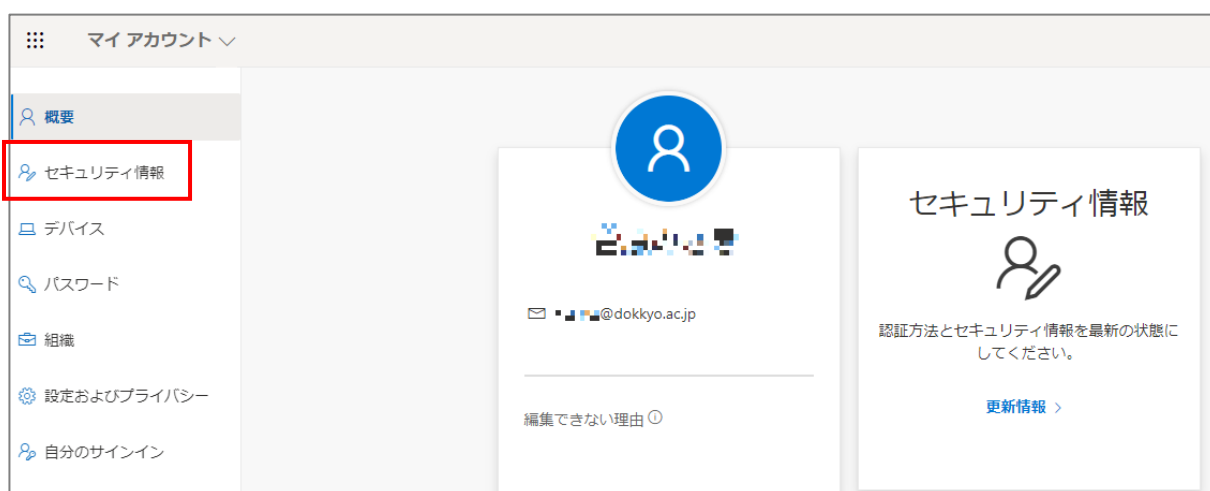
マイ アカウント

概要
セキュリティ情報
デバイス
パスワード
組織
設定およびプライバシー
自分のサインイン

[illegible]

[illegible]@dokkyo.ac.jp

編集できない理由

セキュリティ情報

認証方法とセキュリティ情報を最新の状態にしてください。

更新情報 >